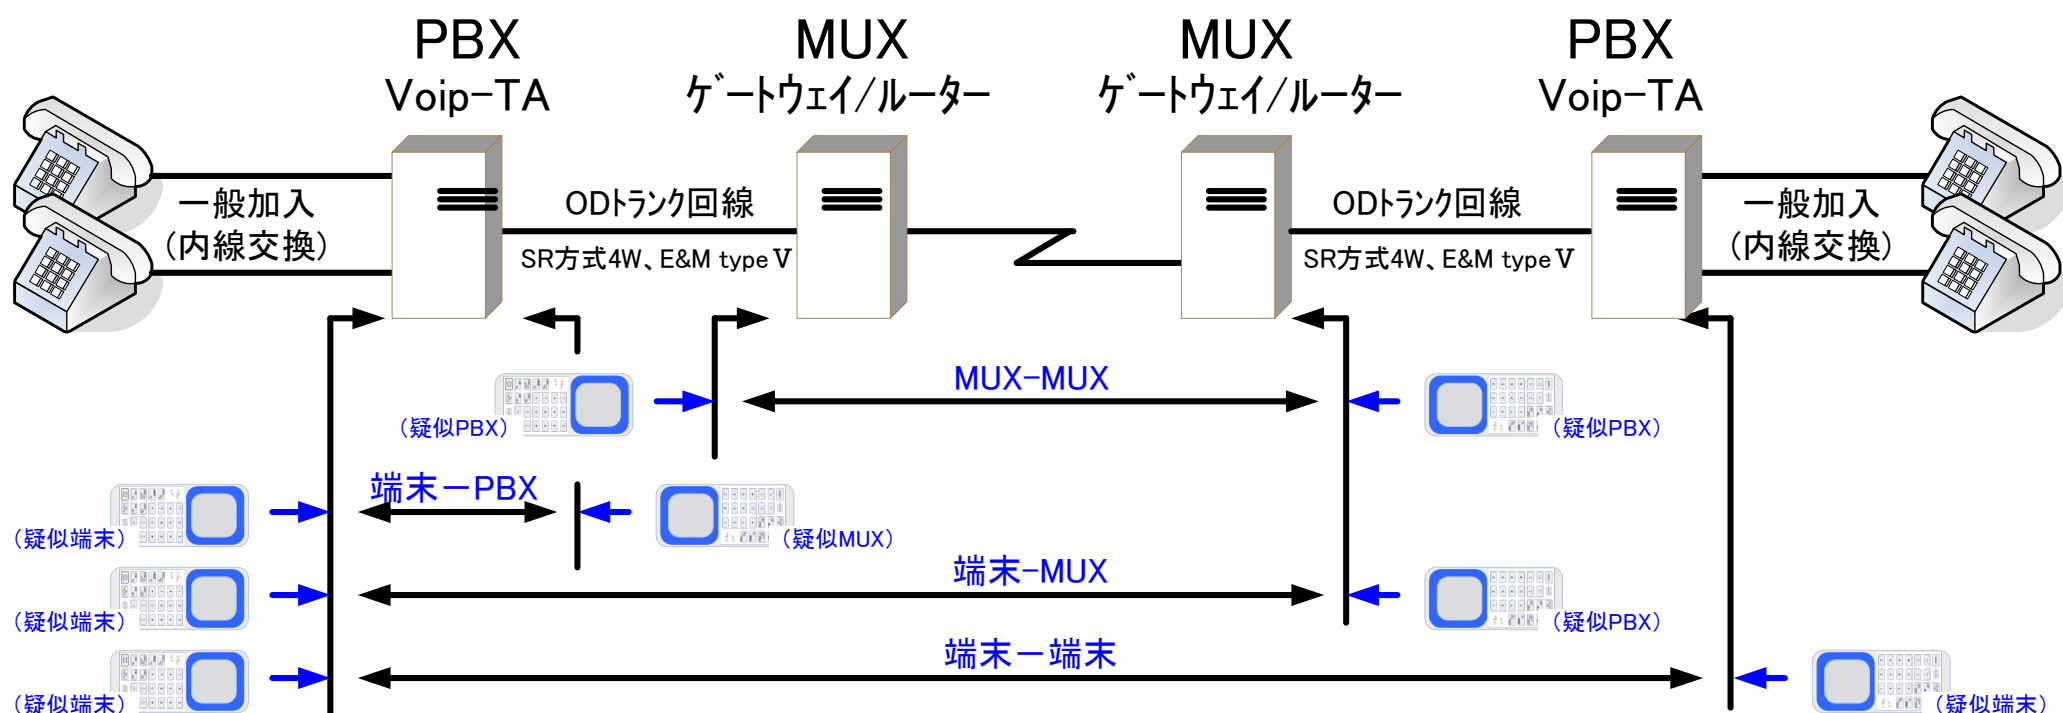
PBX
Voip−TA

MUX
ゲートウェイ/ルーター

MUX
ゲートウェイ/ルーター

PBX
Voip−TA

一般加入
（内線交換）

ODトランク回線
SR方式4W、E&M type V

ODトランク回線
SR方式4W、E&M type V

一般加入
（内線交換）

MUX−MUX

（疑似PBX）

（疑似PBX）

端末ーPBX

（疑似端末）

（疑似MUX）

端末−MUX

（疑似端末）

（疑似PBX）

端末ー端末

（疑似端末）

（疑似端末）